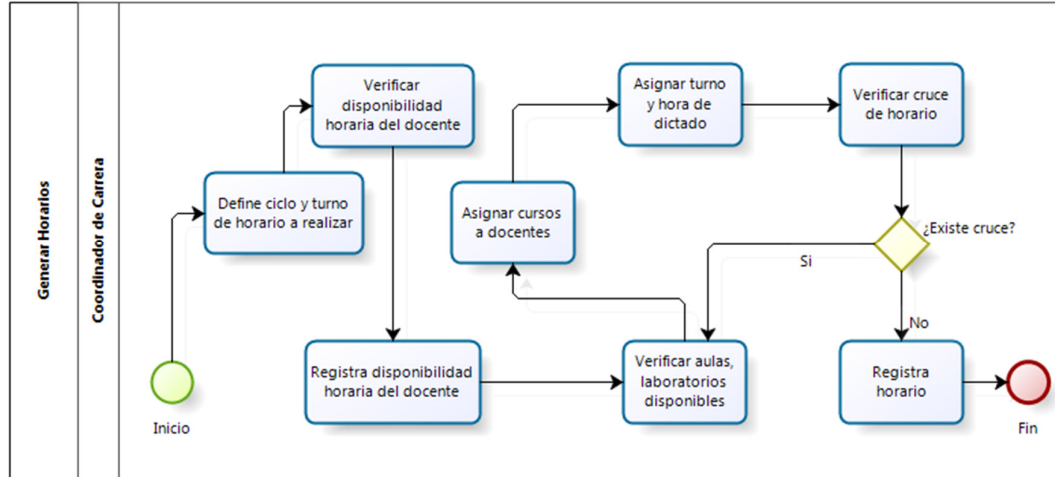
Generar Horarios

Coordinador de Carrera

Inicio

Define ciclo y turno de horario a realizar

Verificar disponibilidad horaria del docente

Registra disponibilidad horaria del docente

Asignar cursos a docentes

Verificar aulas, laboratorios disponibles

Asignar turno y hora de dictado

Verificar cruce de horario

¿Existe cruce?

Si

No

Registra horario

Fin